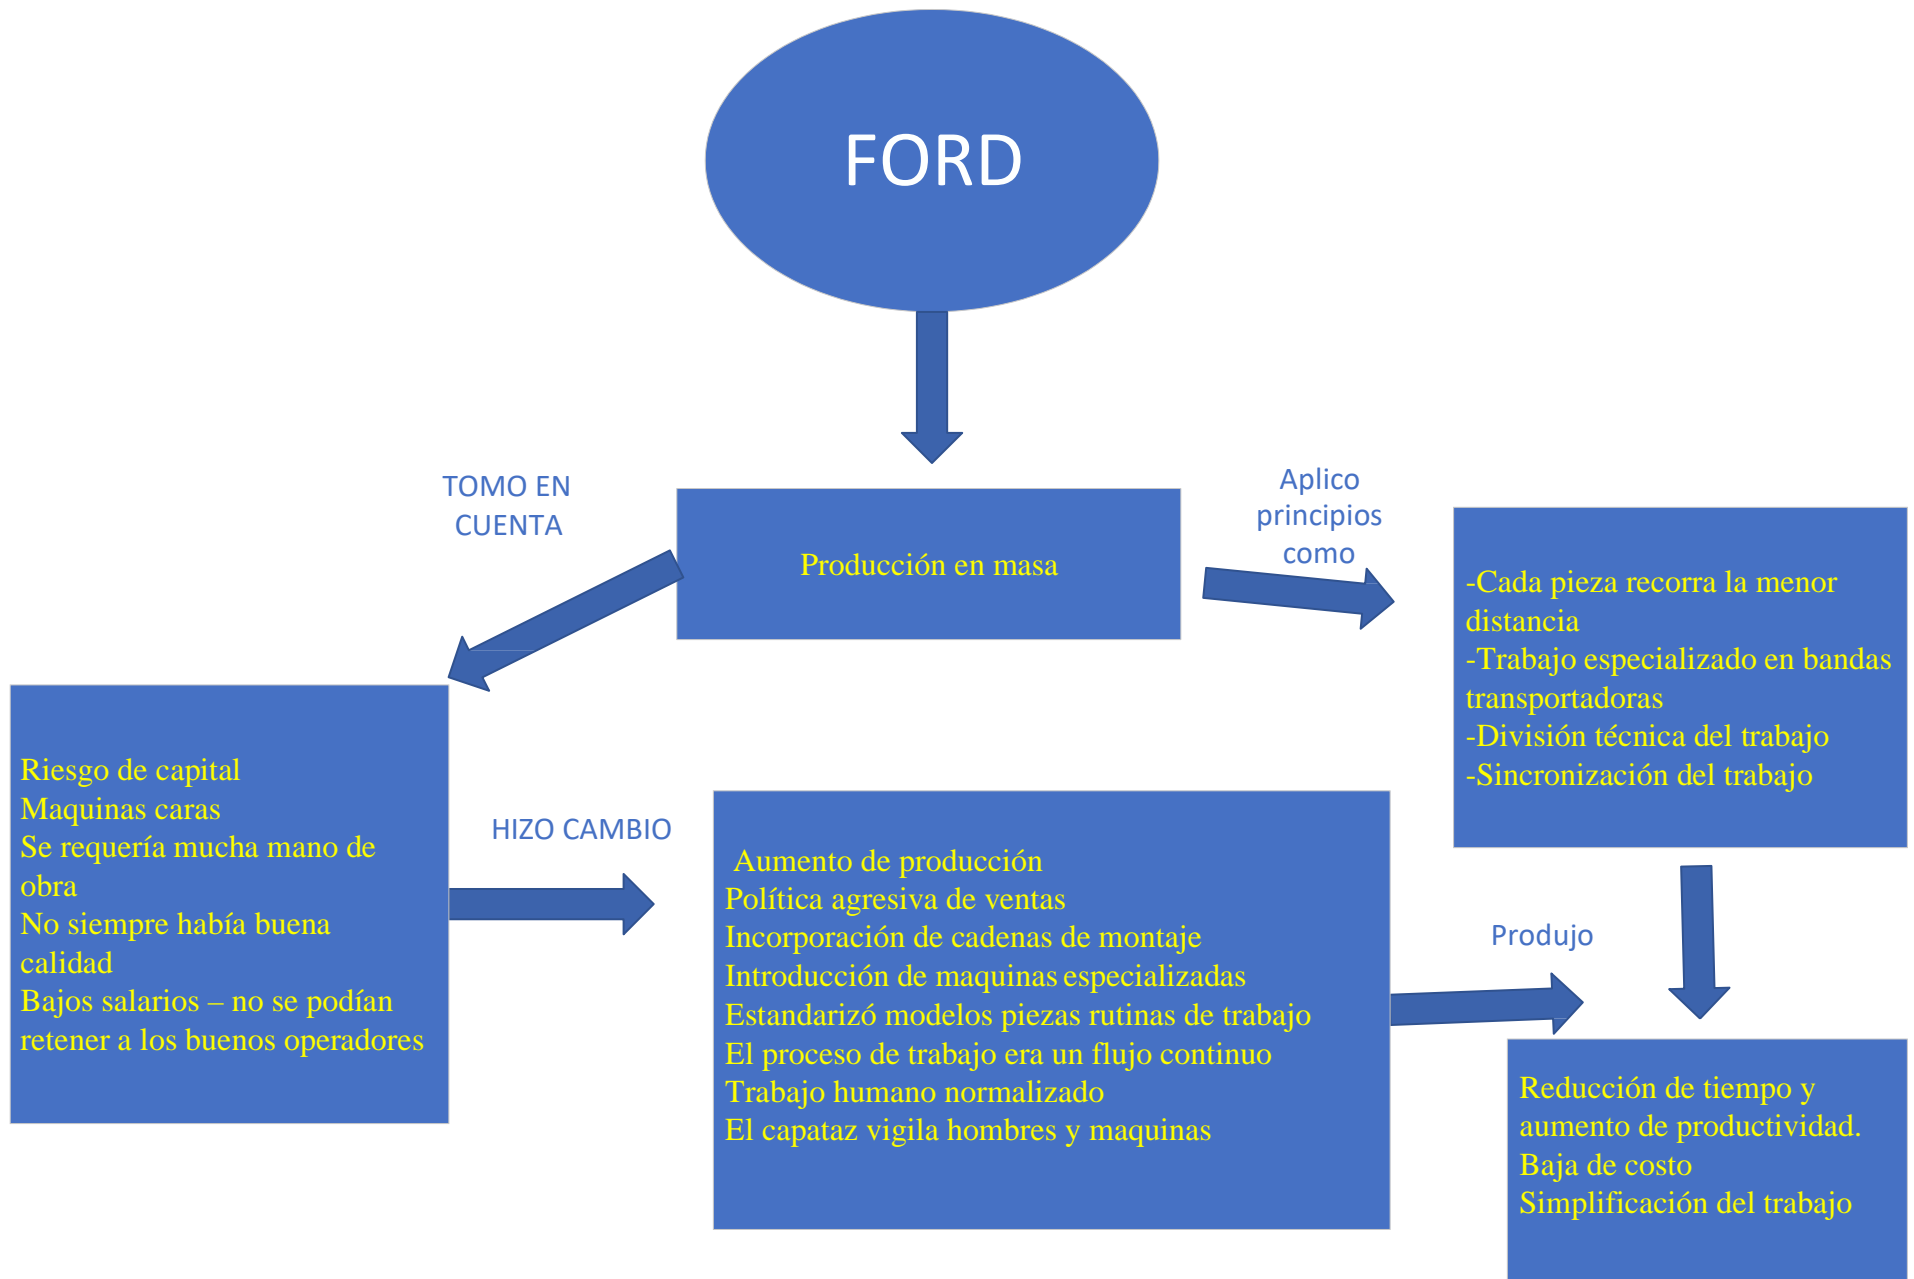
FORD

TOMO EN CUENTA

Producción en masa

Aplico principios como

-Cada pieza recorra la menor distancia
-Trabajo especializado en bandas transportadoras
-División técnica del trabajo
-Sincronización del trabajo

Riesgo de capital
Maquinas caras
Se requería mucha mano de obra
No siempre había buena calidad
Bajos salarios – no se podían retener a los buenos operadores

HIZO CAMBIO

Aumento de producción
Política agresiva de ventas
Incorporación de cadenas de montaje
Introducción de maquinas especializadas
Estandarizó modelos piezas rutinas de trabajo
El proceso de trabajo era un flujo continuo
Trabajo humano normalizado
El capataz vigila hombres y maquinas

Produjo

Reducción de tiempo y aumento de productividad.
Baja de costo
Simplificación del trabajo